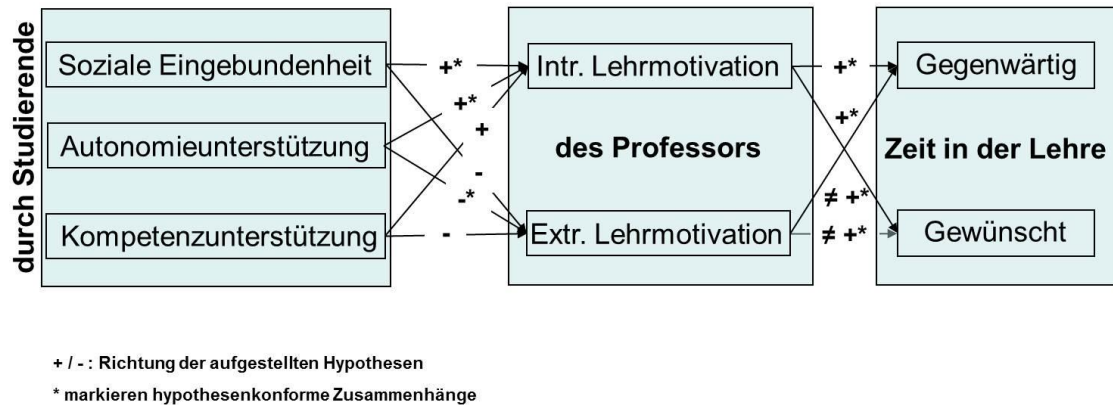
durch Studierende

Soziale Eingebundenheit

Autonomieunterstützung

Kompetenzunterstützung

+*

+*

+

-

-*

-

Intr. Lehrmotivation

des Professors

Extr. Lehrmotivation

+*

+*

≠ +*

≠ +*

Gegenwärtig

Zeit in der Lehre

Gewünscht

+ / - : Richtung der aufgestellten Hypothesen

* markieren hypothesenkonforme Zusammenhänge